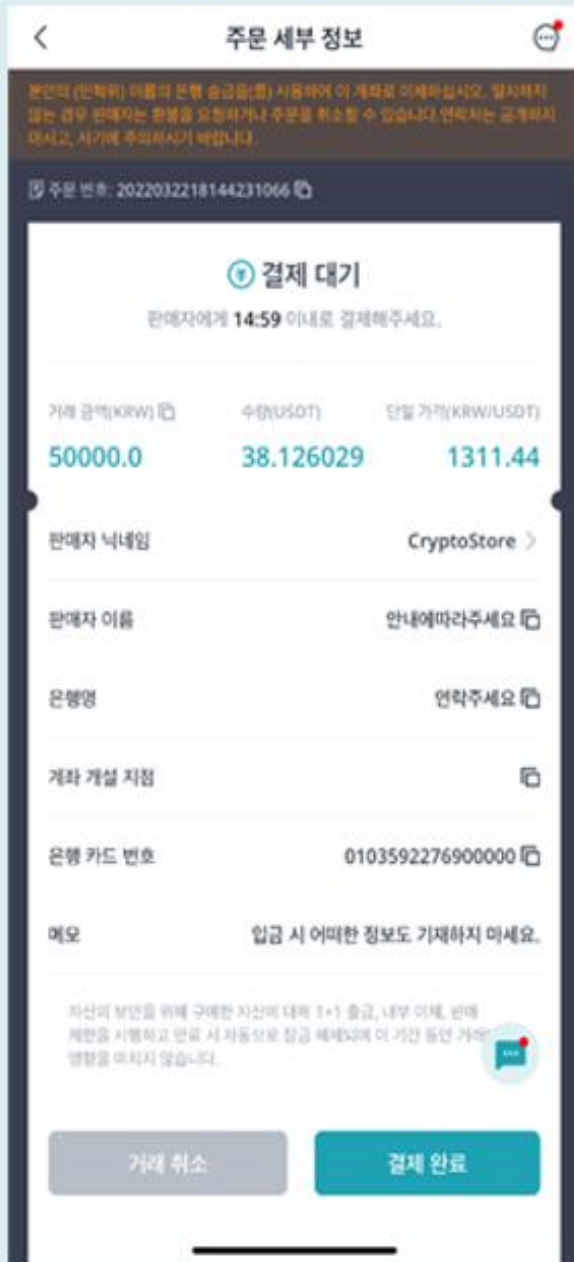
주문 세부 정보

본인의 (인증된) 이름의 은행 송금을(를) 사용하여 이 계좌로 이체하십시오. 일치하지 않는 경우 판매자는 환불을 요청하거나 주문을 취소할 수 있습니다 연락처는 공개하지 마시고, 사기에 주의하시기 바랍니다.

주문 번호: 2022032218144231066

결제 대기

판매자에게 14:59 이내로 결제해주세요.

거래 금액(KRW)
50000.0

수량(USDT)
38.126029

단일 가격(KRW/USDT)
1311.44

판매자 닉네임
CryptoStore

판매자 이름
안내에따라주세요

은행명
연락주세요

계좌 개설 지점

은행 카드 번호
0103592276900000

메모
입금 시 어떠한 정보도 기재하지 마세요.

자산의 보안을 위해 구매한 자산에 대해 T+1 출금, 내부 이체, 판매 제한을 시행하고 만료 시 자동으로 잠금 해제되며 이 기간 동안 거래에 영향을 미치지 않습니다.

거래 취소

결제 완료